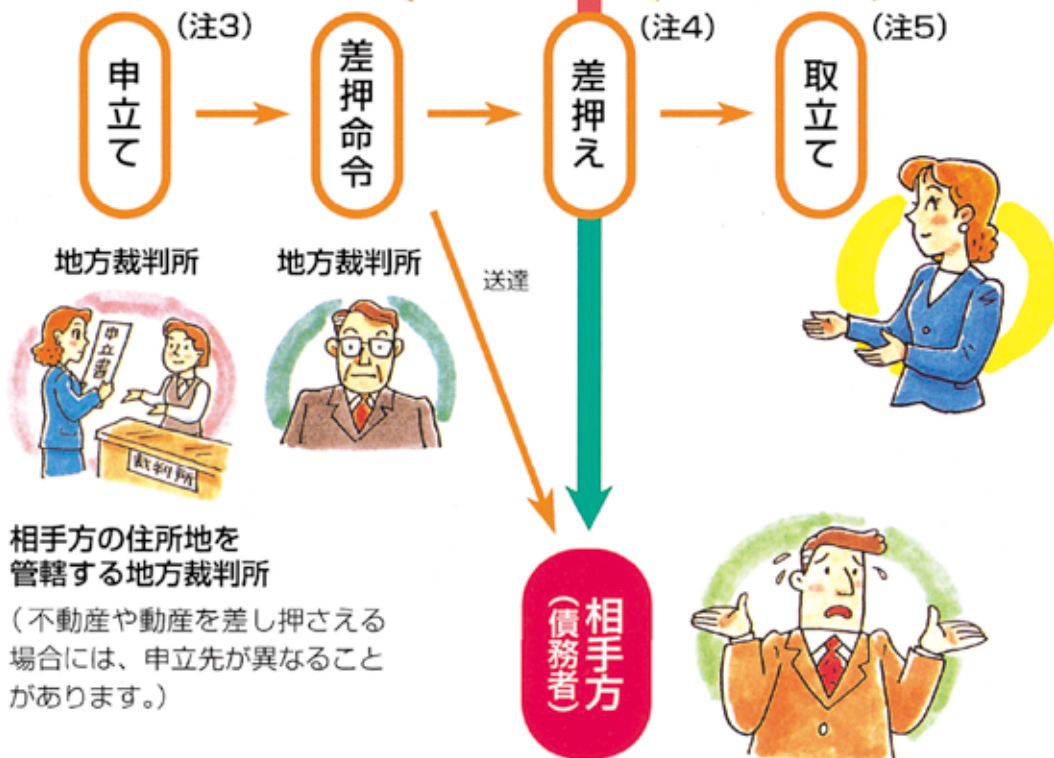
(注3)
申立て

差押命令

(注4)
差押え

(注5)
取立て

地方裁判所

申立書

裁判所

地方裁判所

送達

相手方の住所地を管轄する地方裁判所
（不動産や動産を差し押さえる場合には、申立先が異なることがあります。）

相手方
（債務者）